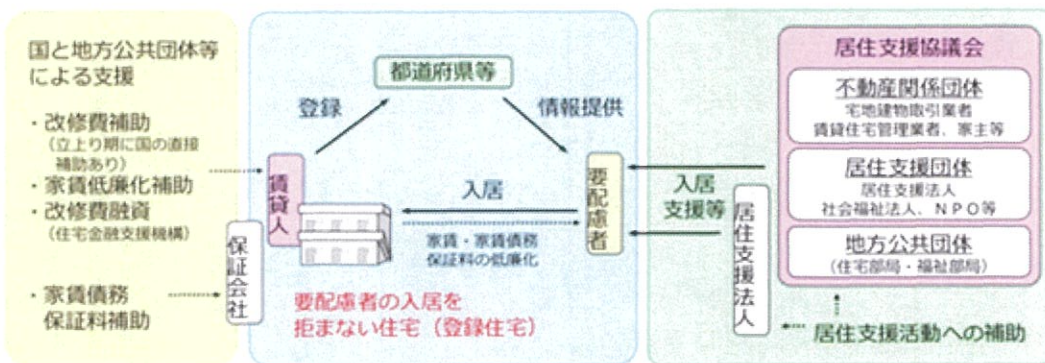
国と地方公共団体等による支援

・改修費補助
（立上り期に国の直接補助あり）
・家賃低廉化補助
・改修費融資
（住宅金融支援機構）

・家賃債務保証料補助

保証会社

賃貸人

都道府県等

登録

情報提供

入居

家賃・家賃債務保証料の低廉化

要配慮者

要配慮者の入居を拒まない住宅（登録住宅）

入居支援等

居住支援法人

居住支援協議会

不動産関係団体
宅地建物取引業者
賃貸住宅管理業者、家主等

居住支援団体
居住支援法人
社会福祉法人、ＮＰＯ等

地方公共団体
（住宅部局・福祉部局）

居住支援活動への補助